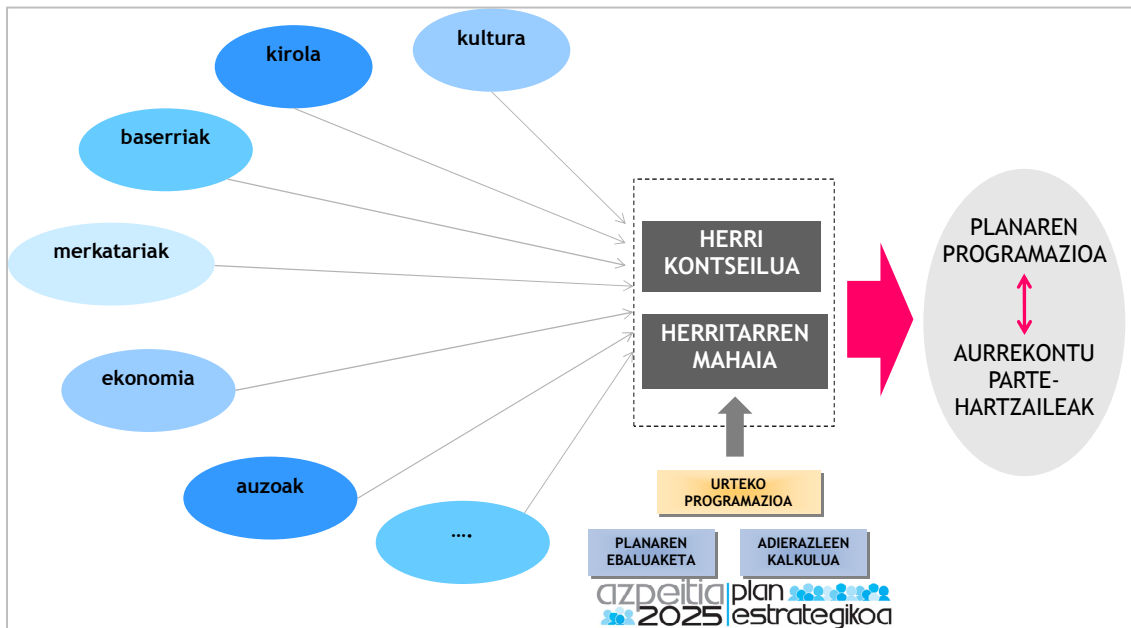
kirola

kultura

baserriak

merkatariak

ekonomia

auzoak

....

HERRI KONTSEILUA

HERRITARREN MAHAIA

URTEKO PROGRAMAZIOA

PLANAREN EBALUAKETA

ADIERAZLEEN KALKULUA

PLANAREN PROGRAMAZIOA

AURREKONTU PARTE-HARTZAILEAK

azpeitia 2025 plan estrategikoa